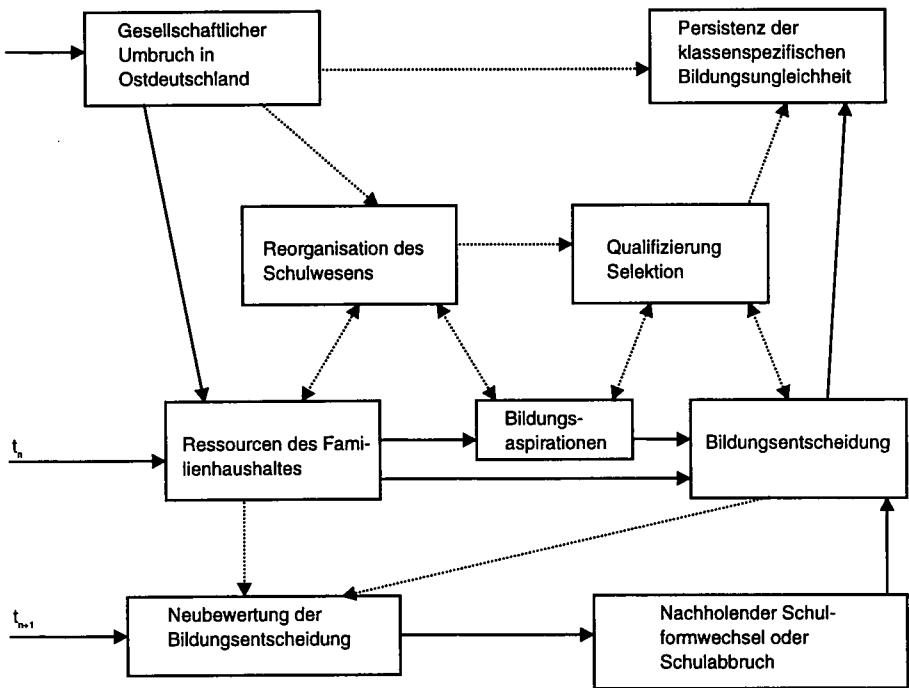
Gesellschaftlicher Umbruch in Ostdeutschland

Persistenz der klassenspezifischen Bildungsungleichheit

Reorganisation des Schulwesens

Qualifizierung Selektion

$t_n$

Ressourcen des Familienhaushaltes

Bildungsaspirationen

Bildungsentscheidung

$t_{n+1}$

Neubewertung der Bildungsentscheidung

Nachholender Schulformwechsel oder Schulabbruch